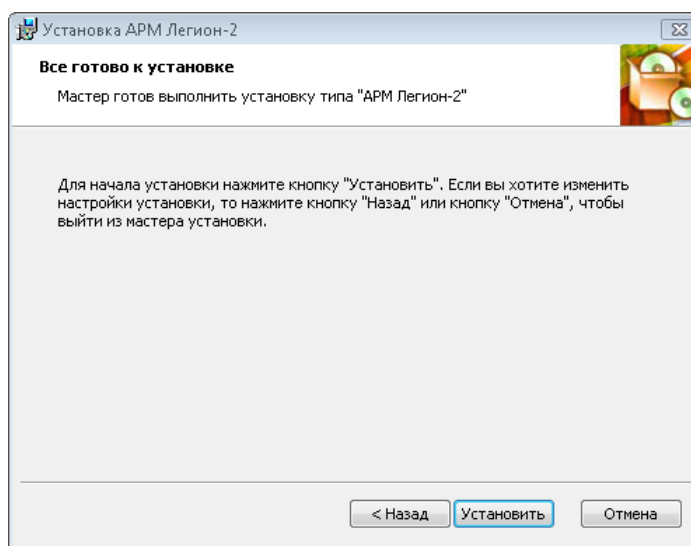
Установка АРМ Легион-2

Все готово к установке

Мастер готов выполнить установку типа "АРМ Легион-2"

Для начала установки нажмите кнопку "Установить". Если вы хотите изменить настройки установки, то нажмите кнопку "Назад" или кнопку "Отмена", чтобы выйти из мастера установки.

< Назад

Установить

Отмена